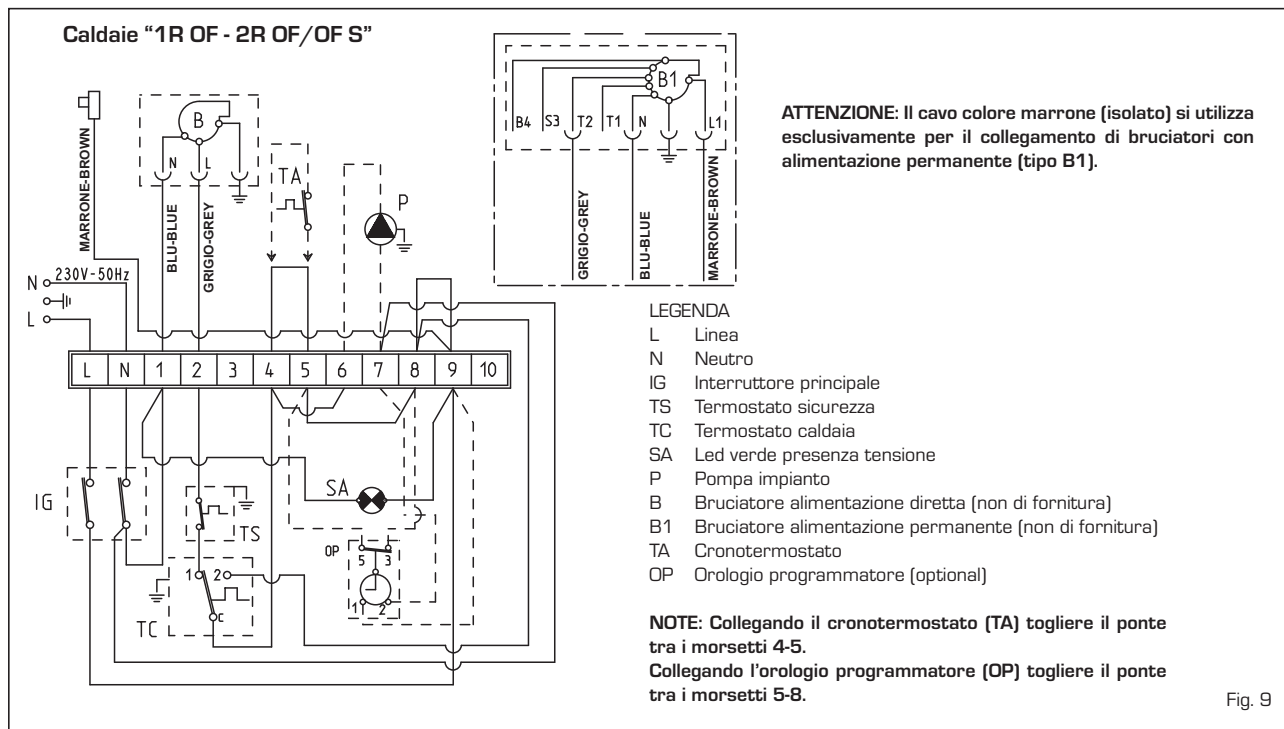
Caldaie "1R OF - 2R OF/OF S"

MARRONE-BROWN

B

N L

BLU-BLUE

GRIGIO-GREY

TA

P

N 230V-50Hz
L

| L | N | 1 | 2 | 3 | 4 | 5 | 6 | 7 | 8 | 9 | 10 |
|---|---|---|---|---|---|---|---|---|---|---|---|

IG

TS

SA

OP
5 3
1 2

1 2
C

TC

B1

B4 S3 T2 T1 N L1

GRIGIO-GREY

BLU-BLUE

MARRONE-BROWN

ATTENZIONE: Il cavo colore marrone (isolato) si utilizza esclusivamente per il collegamento di bruciatori con alimentazione permanente (tipo B1).

LEGENDA
L Linea
N Neutro
IG Interruttore principale
TS Termostato sicurezza
TC Termostato caldaia
SA Led verde presenza tensione
P Pompa impianto
B Bruciatore alimentazione diretta (non di fornitura)
B1 Bruciatore alimentazione permanente (non di fornitura)
TA Cronotermostato
OP Orologio programmatore (optional)

NOTE: Collegando il cronotermostato (TA) togliere il ponte tra i morsetti 4-5.
Collegando l'orologio programmatore (OP) togliere il ponte tra i morsetti 5-8.

Fig. 9